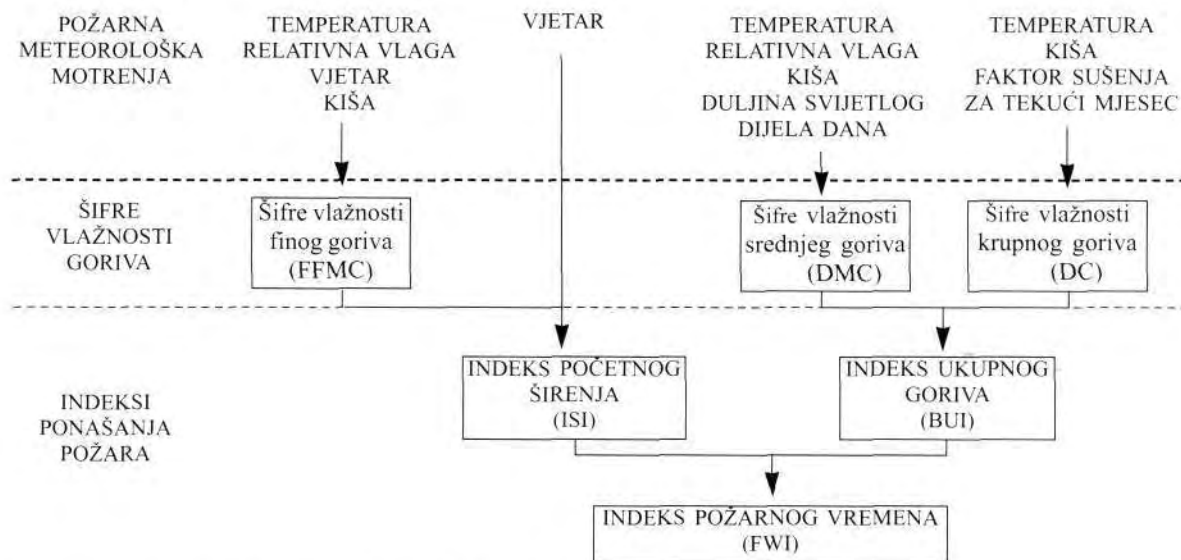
POŽARNA METEOROLOŠKA MOTRENJA

TEMPERATURA
RELATIVNA VLAGA
VJETAR
KIŠA

VJETAR

TEMPERATURA
RELATIVNA VLAGA
KIŠA
DULJINA SVIJETLOG DIJELA DANA

TEMPERATURA
KIŠA
FAKTOR SUŠENJA ZA TEKUĆI MJESEC

ŠIFRE VLAŽNOSTI GORIVA

Šifre vlažnosti finog goriva (FFMC)

Šifre vlažnosti srednjeg goriva (DMC)

Šifre vlažnosti krupnog goriva (DC)

INDEKSI PONAŠANJA POŽARA

INDEKS POČETNOG ŠIRENJA (ISI)

INDEKS UKUPNOG GORIVA (BUI)

INDEKS POŽARNOG VREMENA (FWI)